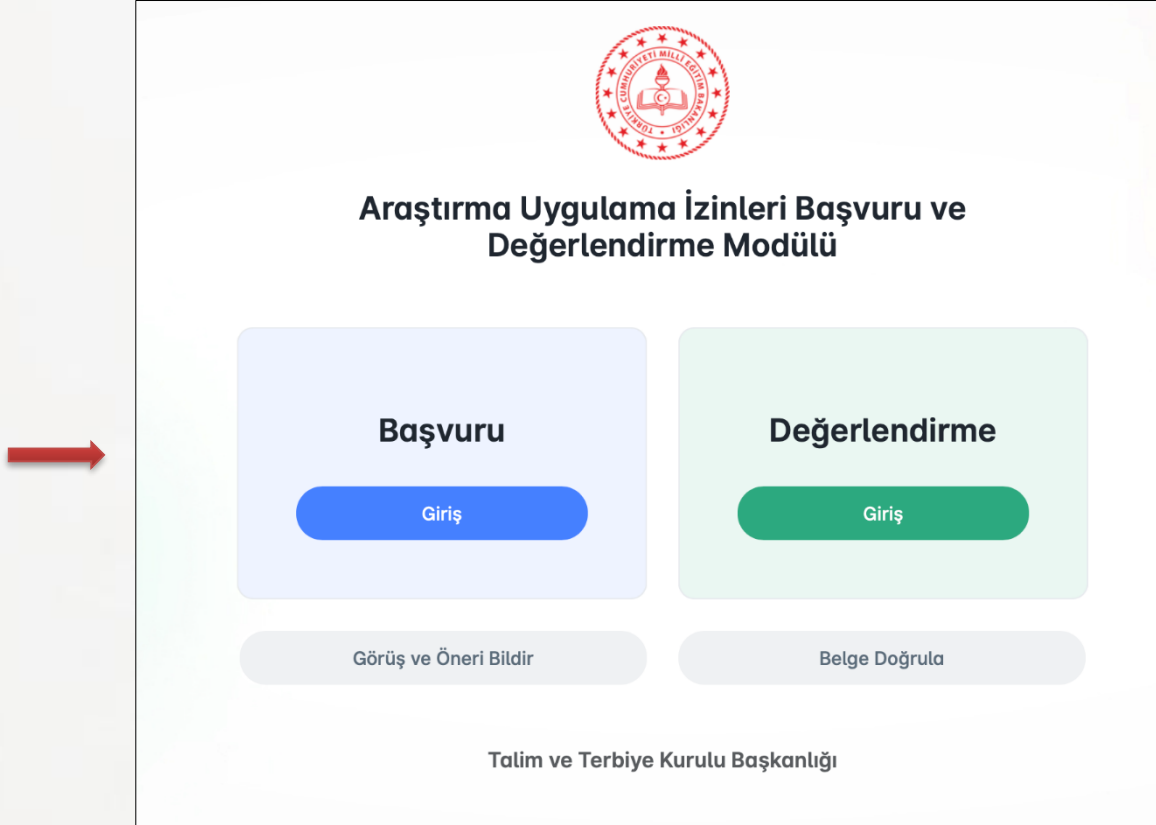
TÜRKİYE CUMHURİYETİ MİLLÎ EĞİTİM BAKANLIĞI

Araştırma Uygulama İzinleri Başvuru ve Değerlendirme Modülü

Başvuru

Giriş

Değerlendirme

Giriş

Görüş ve Öneri Bildir

Belge Doğrula

Talim ve Terbiye Kurulu Başkanlığı